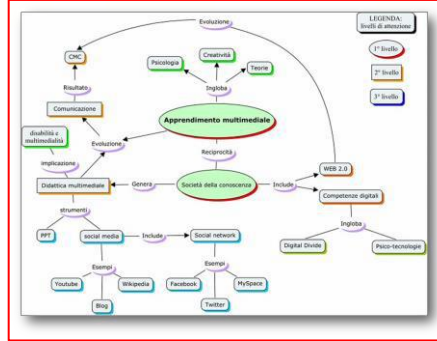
Evoluzione

LEGENDA: livelli di attenzione

1° livello

2° livello

3° livello

CMC

Risultato

Comunicazione

Psicologia

Creatività

Teorie

Ingloba

Apprendimento multimediale

disabilità e multimedialità

implicazione

Evoluzione

Reciprocità

Didattica multimediale

Genera

Società della conoscenza

Include

WEB 2.0

Competenze digitali

Ingloba

Digital Divide

Psico-tecnologie

strumenti

PPT

social media

Include

Social network

Esempi

Youtube

Wikipedia

Blog

Esempi

Facebook

MySpace

Twitter